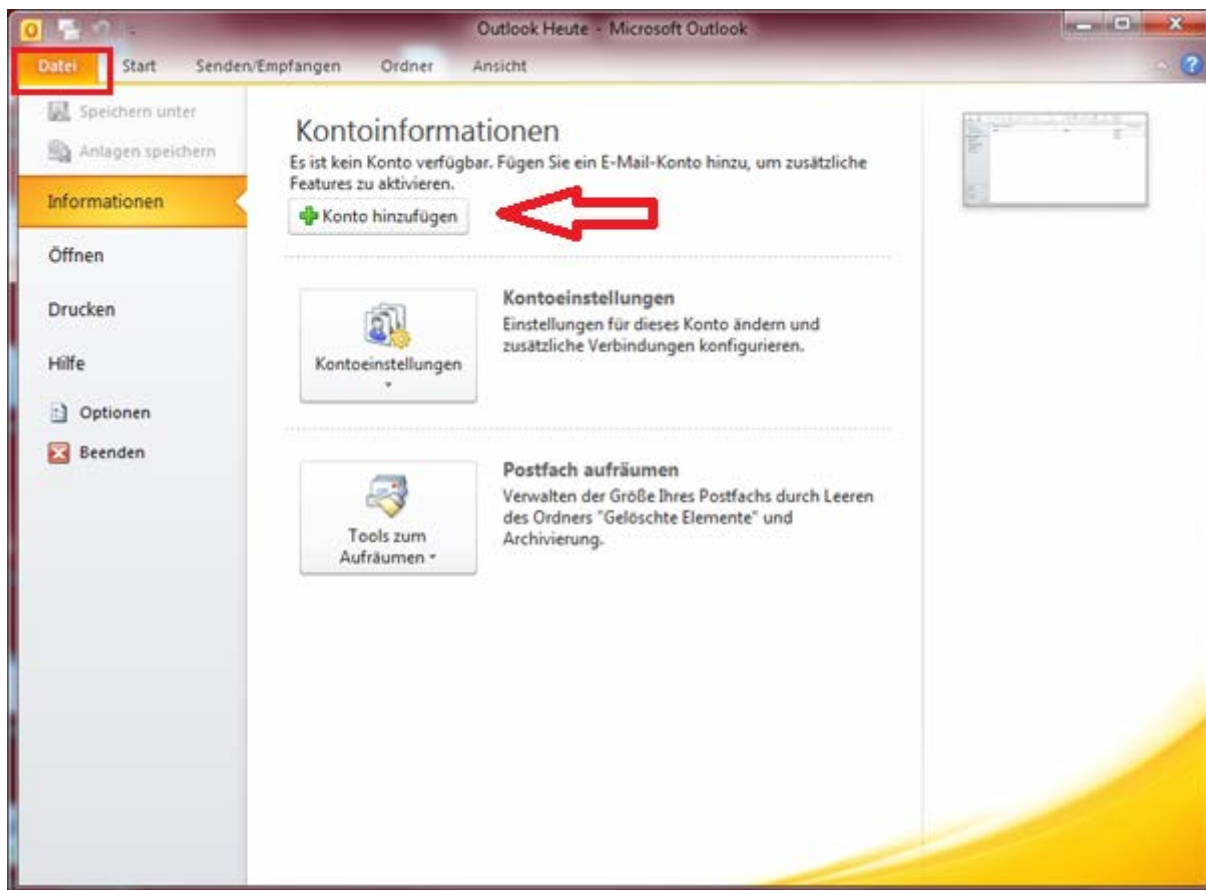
Outlook Heute - Microsoft Outlook

Datei Start Senden/Empfangen Ordner Ansicht

Speichern unter
Anlagen speichern
Informationen
Öffnen
Drucken
Hilfe
Optionen
Beenden

Kontoinformationen

Es ist kein Konto verfügbar. Fügen Sie ein E-Mail-Konto hinzu, um zusätzliche Features zu aktivieren.

Konto hinzufügen

Kontoeinstellungen

Kontoeinstellungen

Einstellungen für dieses Konto ändern und zusätzliche Verbindungen konfigurieren.

Tools zum Aufräumen

Postfach aufräumen

Verwalten der Größe Ihres Postfachs durch Leeren des Ordners "Gelöschte Elemente" und Archivierung.